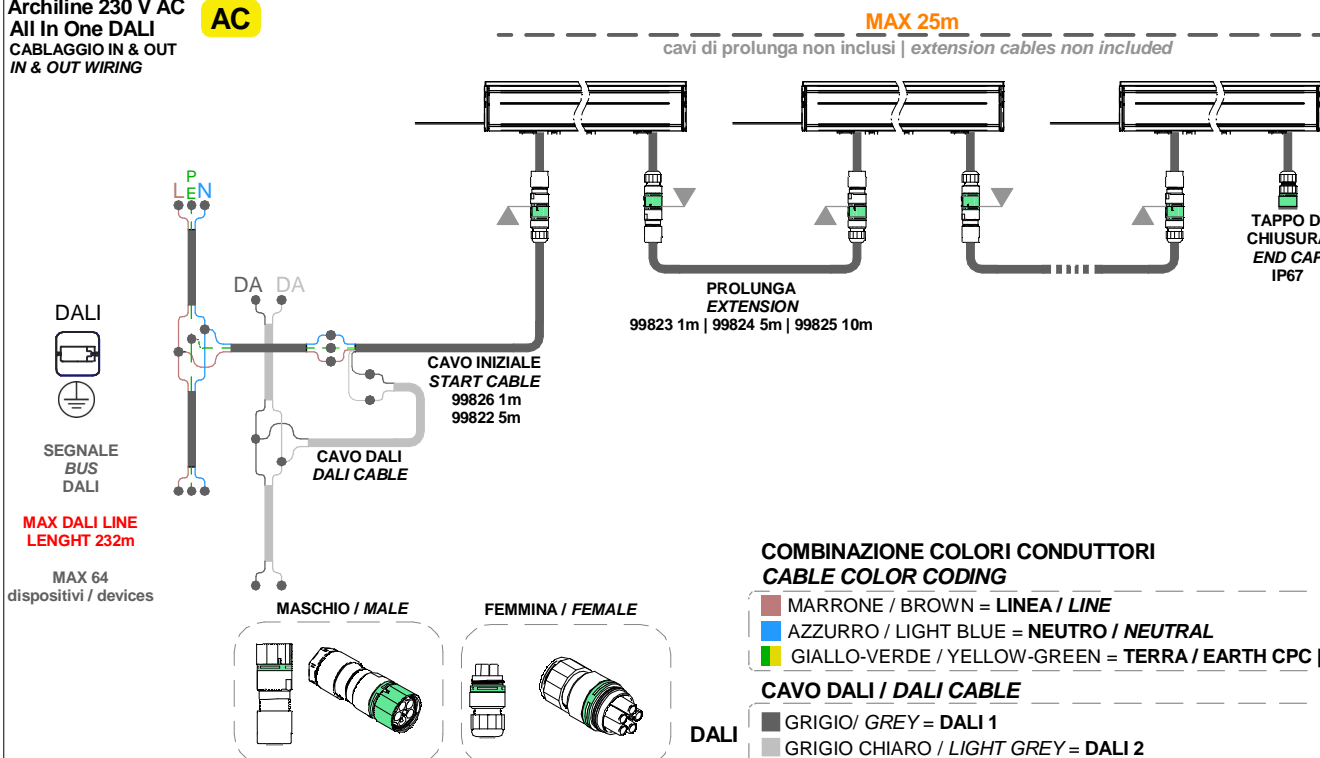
Archiline 230 V AC
All In One DALI
CABLAGGIO IN & OUT
IN & OUT WIRING

AC

MAX 25m
cavi di prolunga non inclusi | extension cables non included

L PE N

DA DA

DALI

SEGNALE
BUS
DALI

MAX DALI LINE
LENGHT 232m

MAX 64
dispositivi / devices

CAVO INIZIALE
START CABLE
99826 1m
99822 5m

CAVO DALI
DALI CABLE

PROLUNGA
EXTENSION
99823 1m | 99824 5m | 99825 10m

TAPPO D
CHIUSURA
END CAP
IP67

MASCHIO / MALE

FEMMINA / FEMALE

COMBINAZIONE COLORI CONDUTTORI
CABLE COLOR CODING

MARRONE / BROWN = LINEA / LINE
AZZURRO / LIGHT BLUE = NEUTRO / NEUTRAL
GIALLO-VERDE / YELLOW-GREEN = TERRA / EARTH CPC |

CAVO DALI / DALI CABLE

DALI
GRIGIO/ GREY = DALI 1
GRIGIO CHIARO / LIGHT GREY = DALI 2